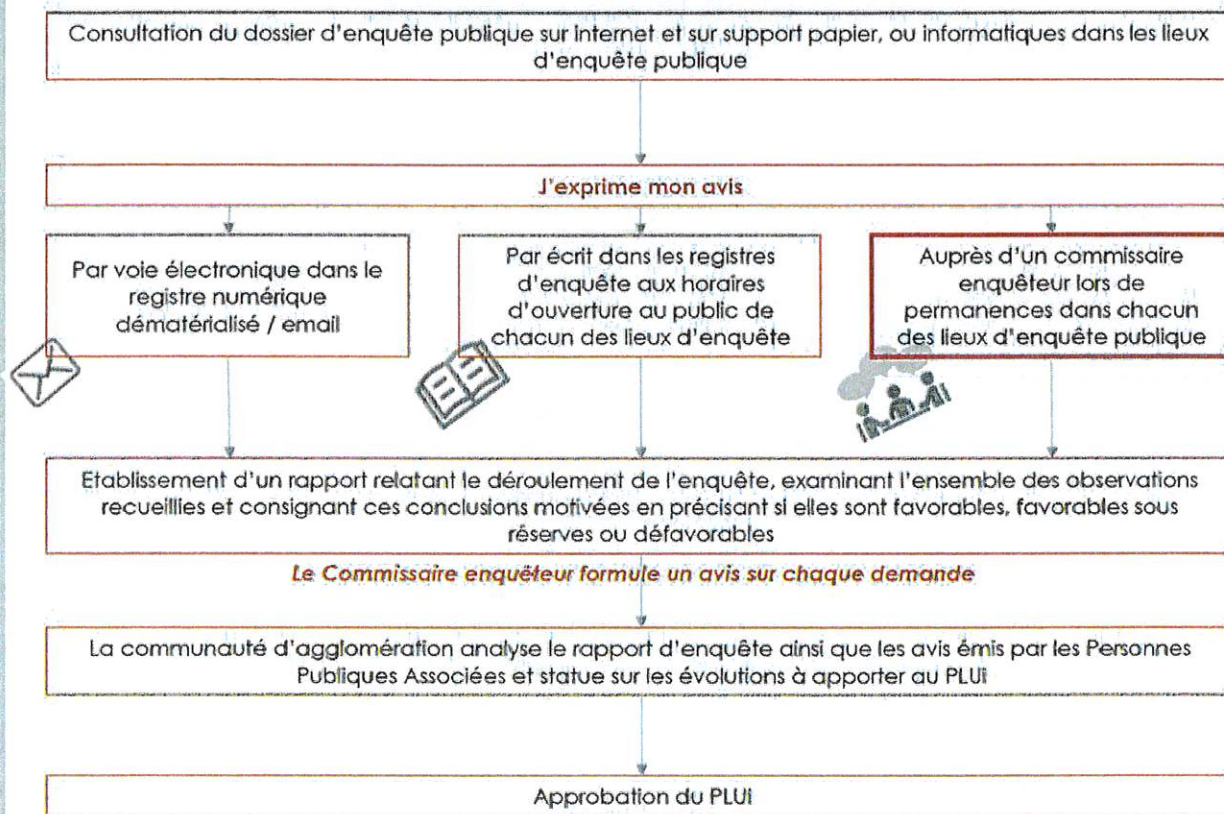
Consultation du dossier d'enquête publique sur internet et sur support papier, ou informatiques dans les lieux d'enquête publique

J'exprime mon avis

Par voie électronique dans le registre numérique dématérialisé / email

Par écrit dans les registres d'enquête aux horaires d'ouverture au public de chacun des lieux d'enquête

Auprès d'un commissaire enquêteur lors de permanences dans chacun des lieux d'enquête publique

Etablissement d'un rapport relatant le déroulement de l'enquête, examinant l'ensemble des observations recueillies et consignant ces conclusions motivées en précisant si elles sont favorables, favorables sous réserves ou défavorables

Le Commissaire enquêteur formule un avis sur chaque demande

La communauté d'agglomération analyse le rapport d'enquête ainsi que les avis émis par les Personnes Publiques Associées et statue sur les évolutions à apporter au PLUi

Approbation du PLUi